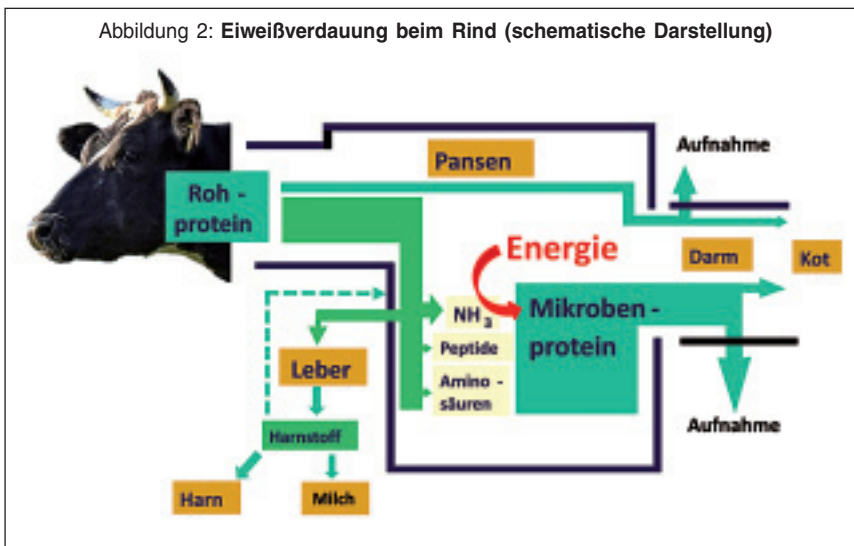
Abbildung 2: **Eiweißverdauung beim Rind (schematische Darstellung)**

Aufnahme

Pansen

Roh - protein

Energie

Darm

Kot

$NH_3$

Mikroben - protein

Peptide

Leber

Amino - säuren

Aufnahme

Harnstoff

Harn

Milch